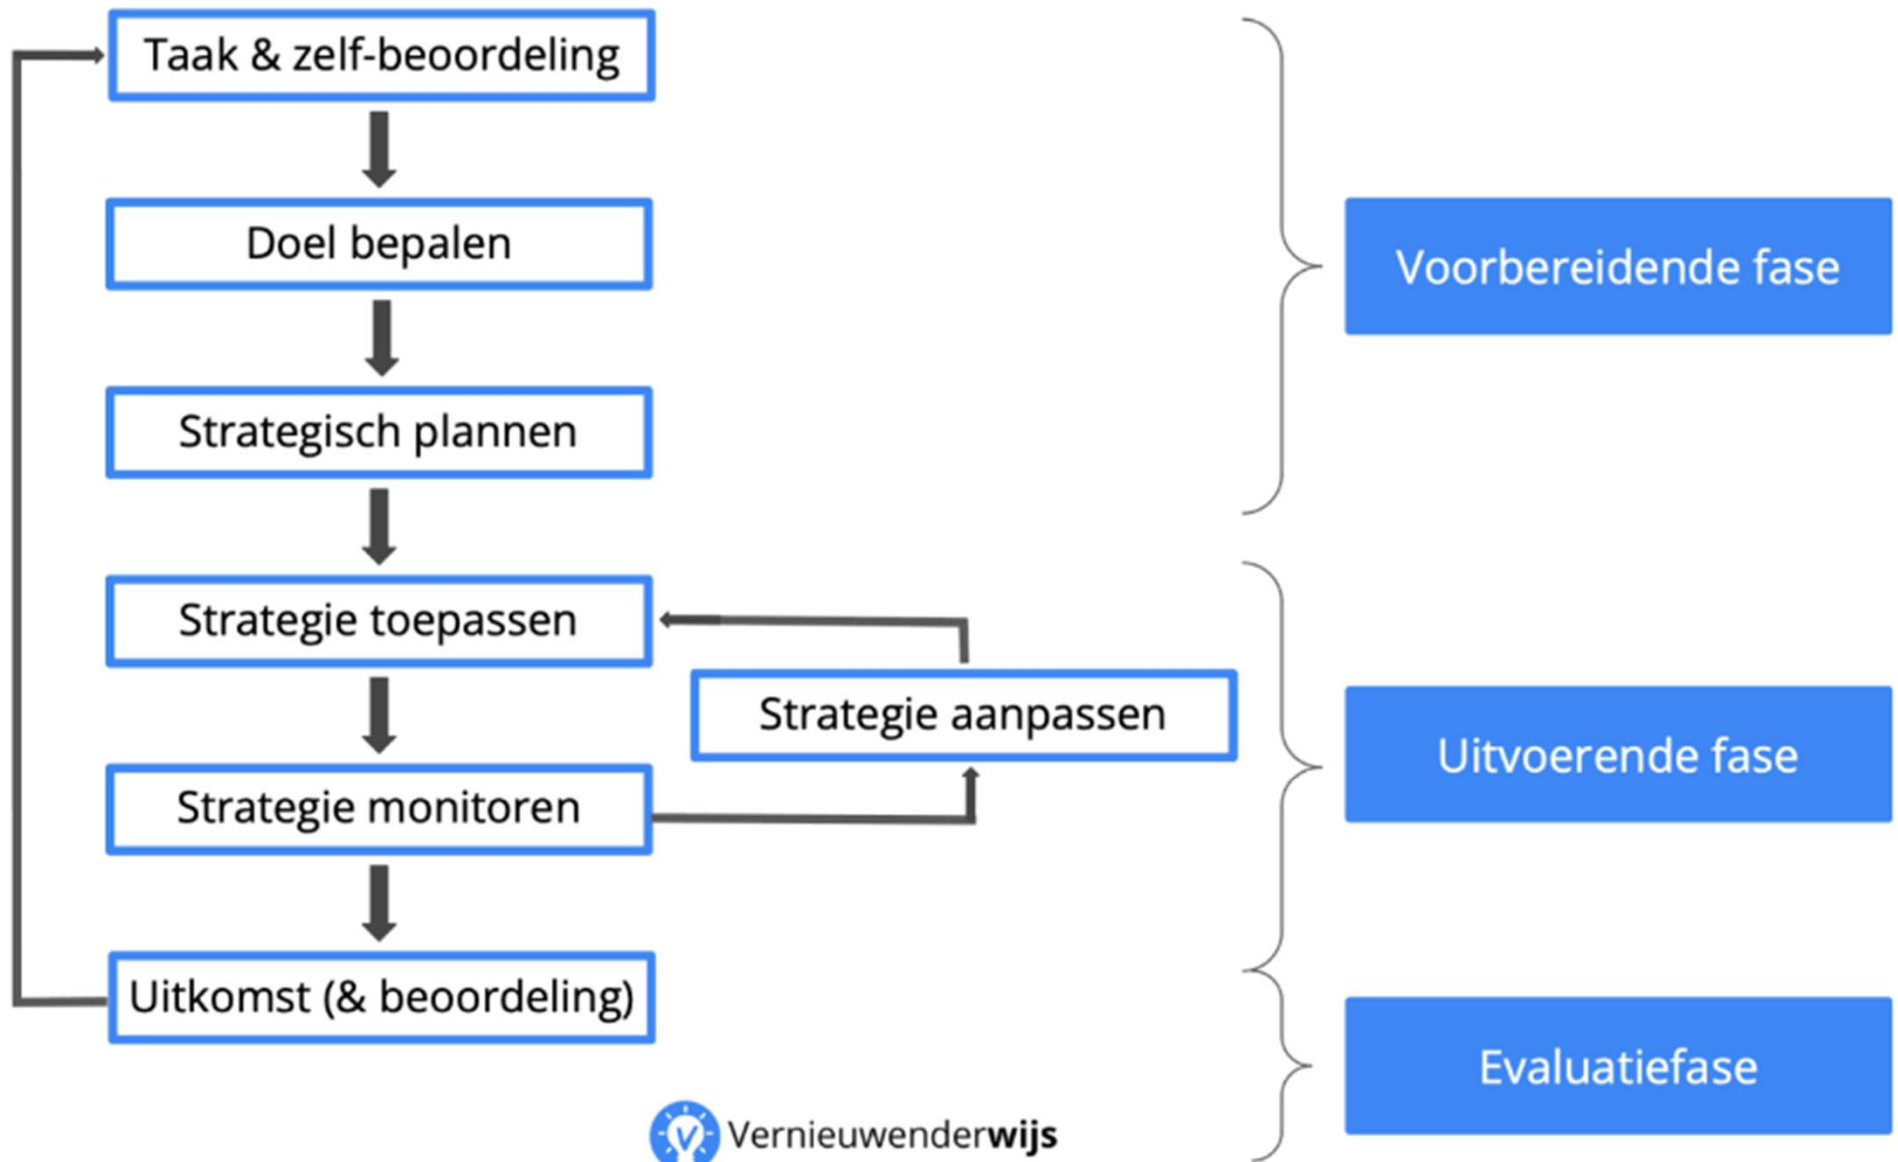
Taak & zelf-beoordeling

Doel bepalen

Strategisch plannen

Strategie toepassen

Strategie aanpassen

Strategie monitoren

Uitkomst (& beoordeling)

Voorbereidende fase

Uitvoerende fase

Evaluatiefase

Vernieuwenderwijs